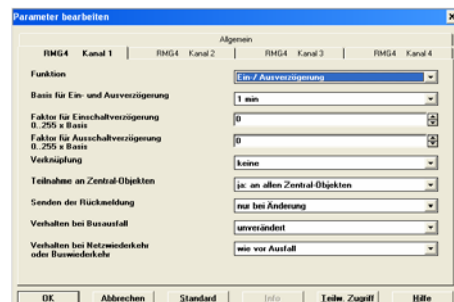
Parameter bearbeiten

Allgemein

RMG4 Kanal 1 | RMG4 Kanal 2 | RMG4 Kanal 3 | RMG4 Kanal 4

Funktion | Ein-/ Ausverzögerung

Basis für Ein- und Ausverzögerung | 1 min

Faktor für Einschaltverzögerung 0...255 x Basis | 0

Faktor für Ausschaltverzögerung 0...255 x Basis | 0

Verknüpfung | keine

Teilnahme an Zentral-Objekten | ja: an allen Zentral-Objekten

Senden der Rückmeldung | nur bei Änderung

Verhalten bei Busausfall | unverändert

Verhalten bei Netzwiederkehr oder Buswiederkehr | wie vor Ausfall

OK | Abbrechen | Standard | Info | Teilw. Zugriff | Hilfe